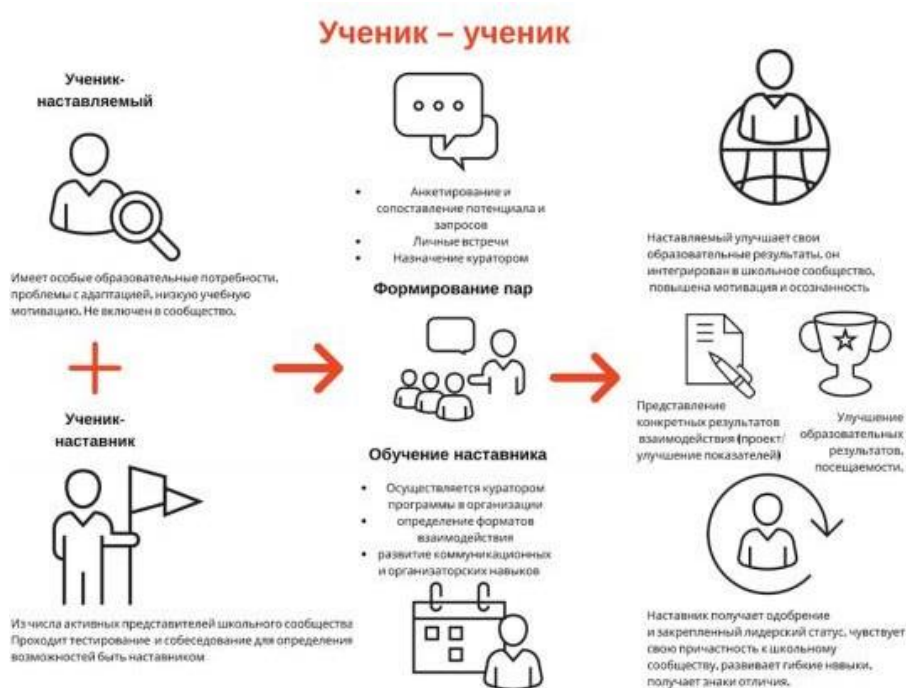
Ученик – ученик

Ученик-наставляемый

Имеет особые образовательные потребности, проблемы с адаптацией, низкую учебную мотивацию. Не включен в сообщество.

Ученик-наставник

Из числа активных представителей школьного сообщества Проходит тестирование и собеседование для определения возможностей быть наставником

- Анкетирование и сопоставление потенциала и запросов
- Личные встречи
- Назначение куратором

Формирование пар

Обучение наставника

- Осуществляется куратором программы в организации
- определение форматов взаимодействия
- развитие коммуникационных и организаторских навыков

Наставляемый улучшает свои образовательные результаты, он интегрирован в школьное сообщество, повышена мотивация и осознанность

Представление конкретных результатов взаимодействия (проект/улучшение показателей)

Улучшение образовательных результатов, посещаемости,

Наставник получает одобрение и закрепленный лидерский статус, чувствует свою причастность к школьному сообществу, развивает гибкие навыки, получает знаки отличия.